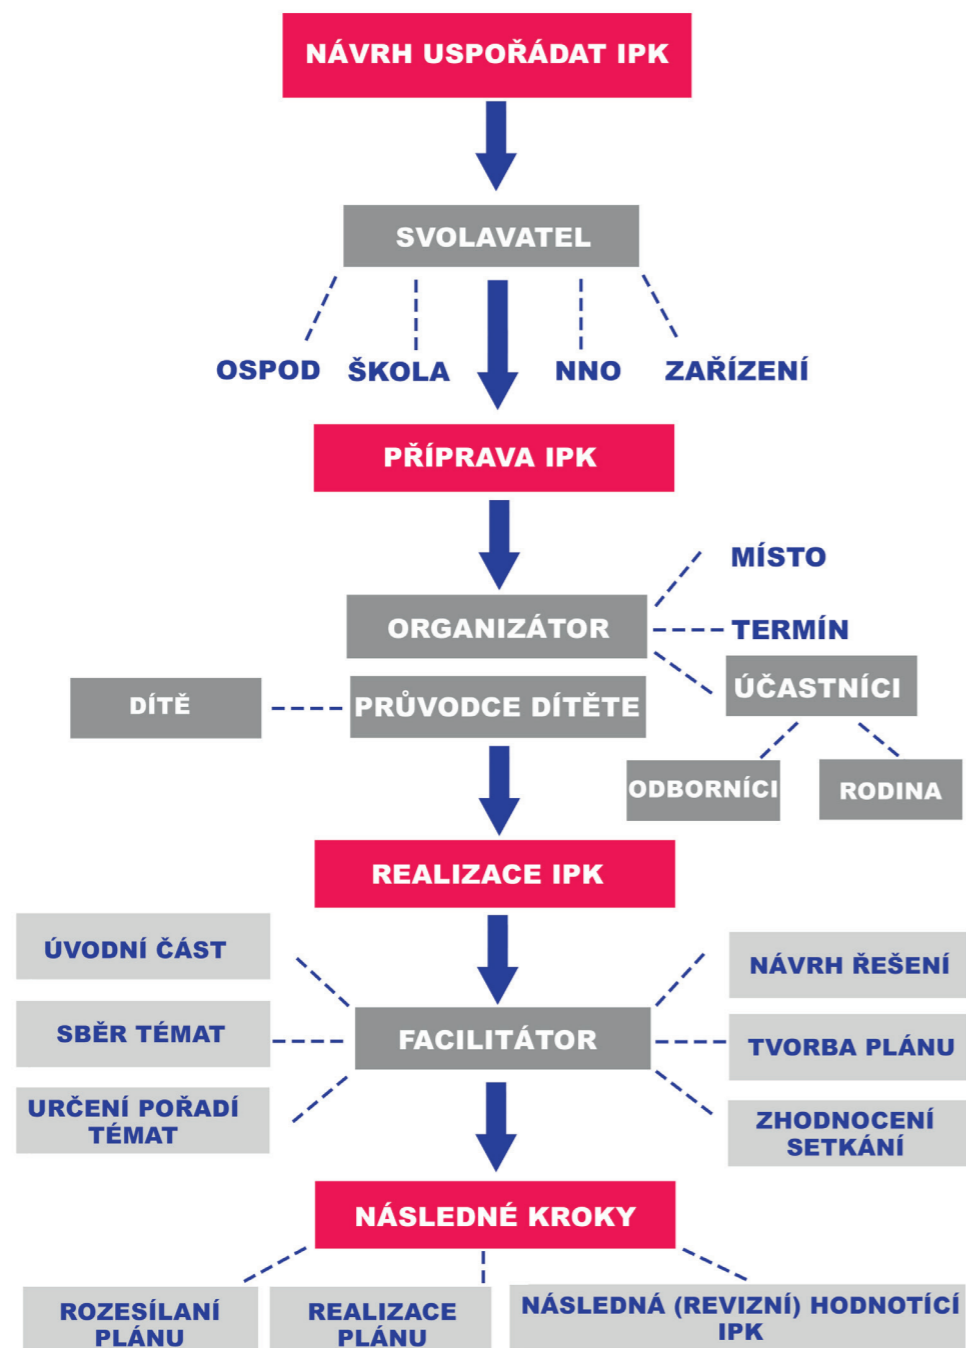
NÁVRH USPOŘÁDAT IPK

SVOLAVATEL

OSPOD ŠKOLA NNO ZAŘÍZENÍ

PŘÍPRAVA IPK

MÍSTO

ORGANIZÁTOR

TERMÍN

DÍTĚ

PRŮVODCE DÍTĚTE

ÚČASTNÍCI

ODBORNÍCI

RODINA

REALIZACE IPK

ÚVODNÍ ČÁST

NÁVRH ŘEŠENÍ

SBĚR TÉMAT

FACILITÁTOR

TVORBA PLÁNU

URČENÍ POŘADÍ TÉMAT

ZHODNOCENÍ SETKÁNÍ

NÁSLEDNÉ KROKY

ROZESÍLANÍ PLÁNU

REALIZACE PLÁNU

NÁSLEDNÁ (REVIZNÍ) HODNOTÍCÍ IPK